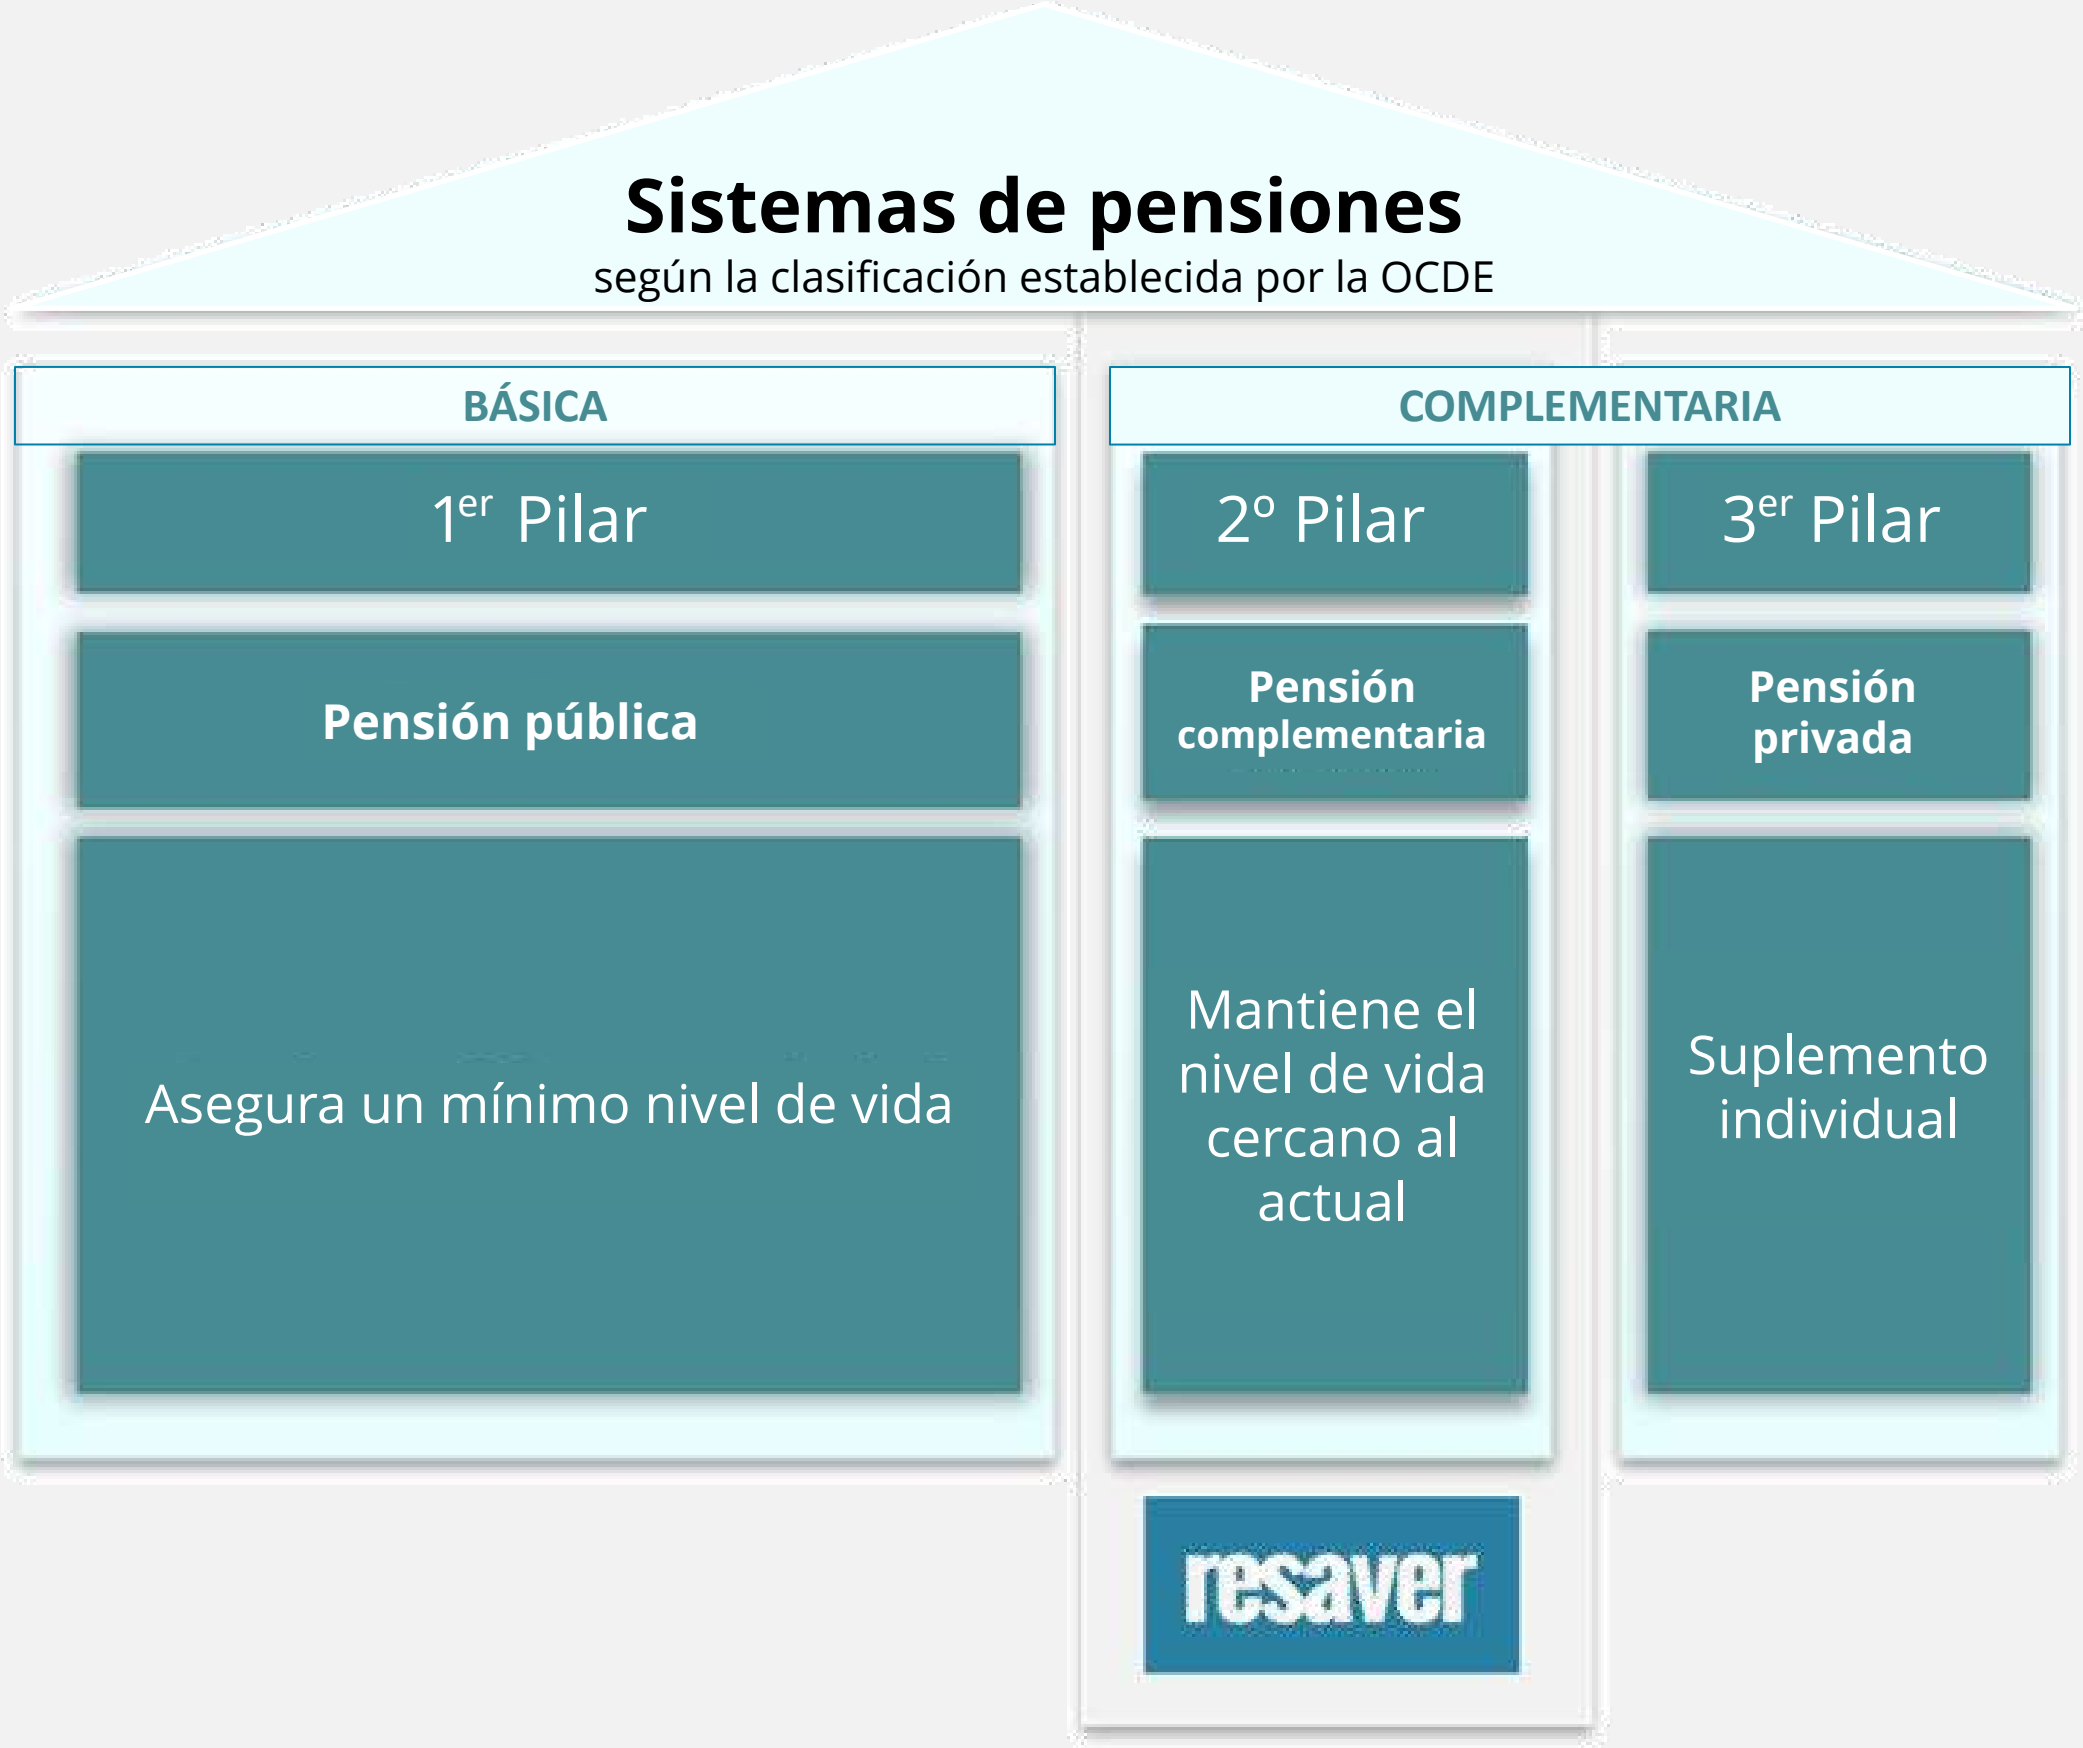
Sistemas de pensiones
según la clasificación establecida por la OCDE

BÁSICA

COMPLEMENTARIA

1$^{er}$ Pilar

Pensión pública

Asegura un mínimo nivel de vida

2º Pilar

Pensión complementaria

Mantiene el nivel de vida cercano al actual

3$^{er}$ Pilar

Pensión privada

Suplemento individual

resaver